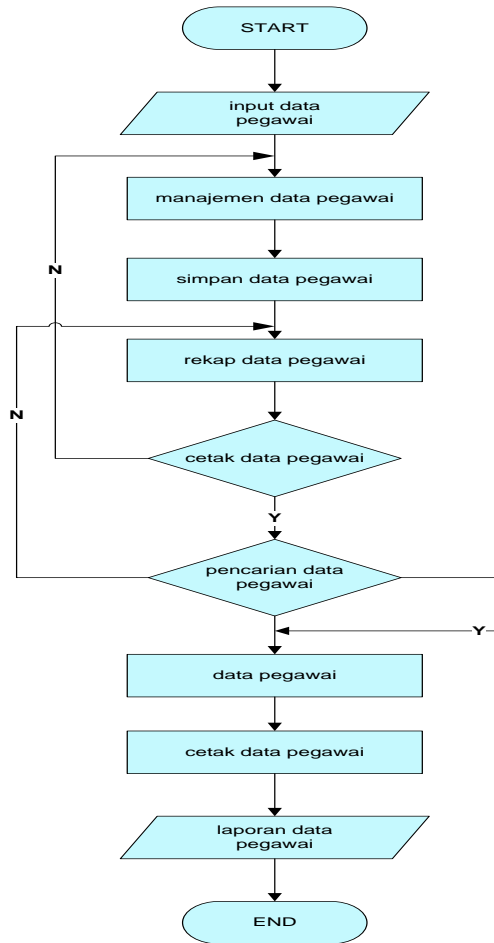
START

input data pegawai

manajemen data pegawai

N

simpan data pegawai

rekap data pegawai

N

cetak data pegawai

Y

pencarian data pegawai

Y

data pegawai

cetak data pegawai

laporan data pegawai

END